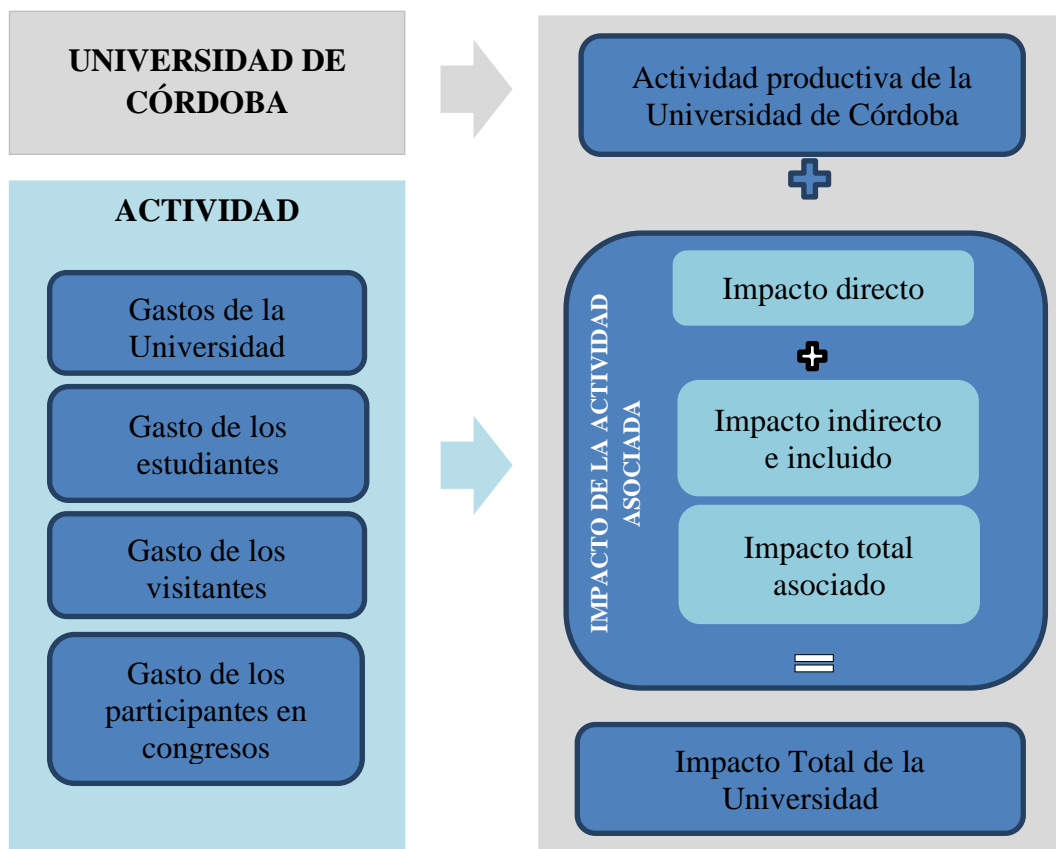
UNIVERSIDAD DE CÓRDOBA

ACTIVIDAD

Gastos de la Universidad

Gasto de los estudiantes

Gasto de los visitantes

Gasto de los participantes en congresos

Actividad productiva de la Universidad de Córdoba

+

IMPACTO DE LA ACTIVIDAD ASOCIADA

Impacto directo

+

Impacto indirecto e incluido

Impacto total asociado

=

Impacto Total de la Universidad